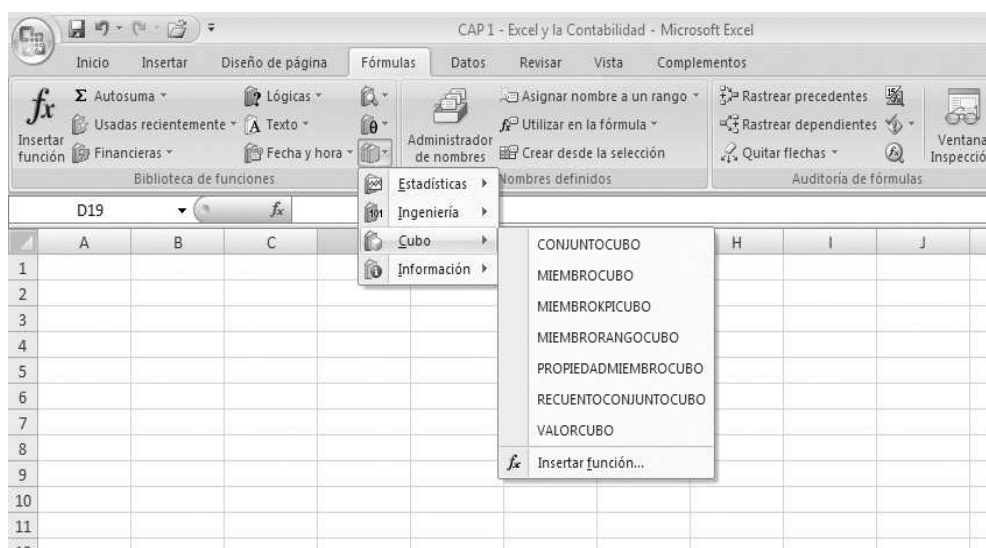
CAP 1 - Excel y la Contabilidad - Microsoft Excel

Inicio Insertar Diseño de página Fórmulas Datos Revisar Vista Complementos

Insertar función
Σ Autosuma
Usadas recientemente
Financieras
Lógicas
Texto
Fecha y hora
Biblioteca de funciones

Administrador de nombres
Asignar nombre a un rango
Utilizar en la fórmula
Crear desde la selección
Nombres definidos

Rastrear precedentes
Rastrear dependientes
Quitar flechas
Auditoría de fórmulas

Ventana Inspecció

D19

Estadísticas
Ingeniería
Cubo
Información

CONJUNTOCUBO
MIEMBROCUBO
MIEMBROKPICUBO
MIEMBRORANGOCUBO
PROPIEDADMIEMBROCUBO
RECUENTOCONJUNTOCUBO
VALORCUBO
Insertar función...

| | A | B | C | | | | H | I | J |
|---|---|---|---|---|---|---|---|---|---|
| 1 | | | | | | | | | |
| 2 | | | | | | | | | |
| 3 | | | | | | | | | |
| 4 | | | | | | | | | |
| 5 | | | | | | | | | |
| 6 | | | | | | | | | |
| 7 | | | | | | | | | |
| 8 | | | | | | | | | |
| 9 | | | | | | | | | |
| 10 | | | | | | | | | |
| 11 | | | | | | | | | |